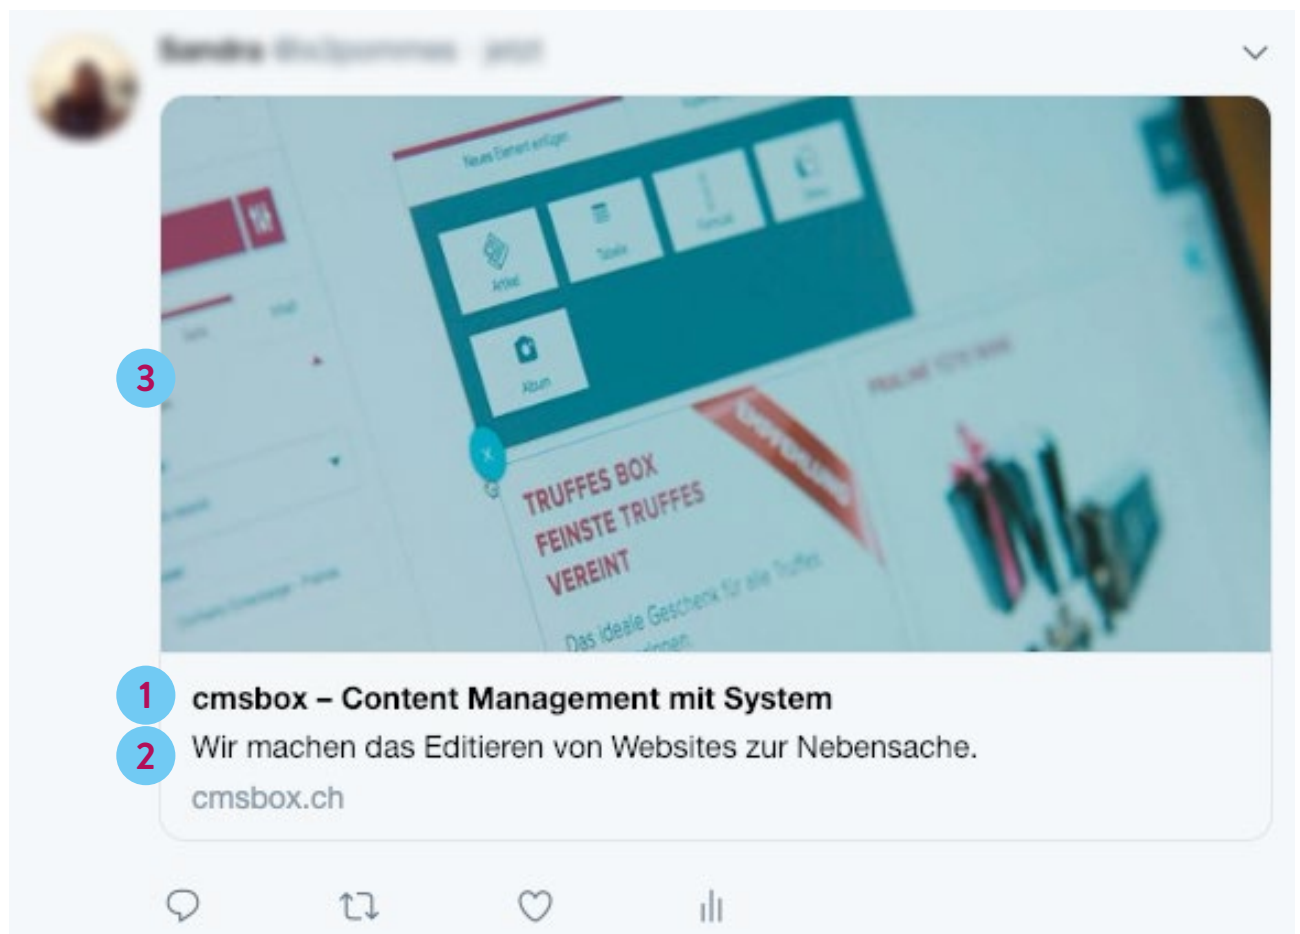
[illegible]

3

Neues Element einfügen

Artikel

Tabelle

Formular

Album

TRUFFES BOX
FEINSTE TRUFFES
VEREINT

Das ideale Geschenk für alle Truffes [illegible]

1 cmsbox – Content Management mit System

2 Wir machen das Editieren von Websites zur Nebensache.

cmsbox.ch